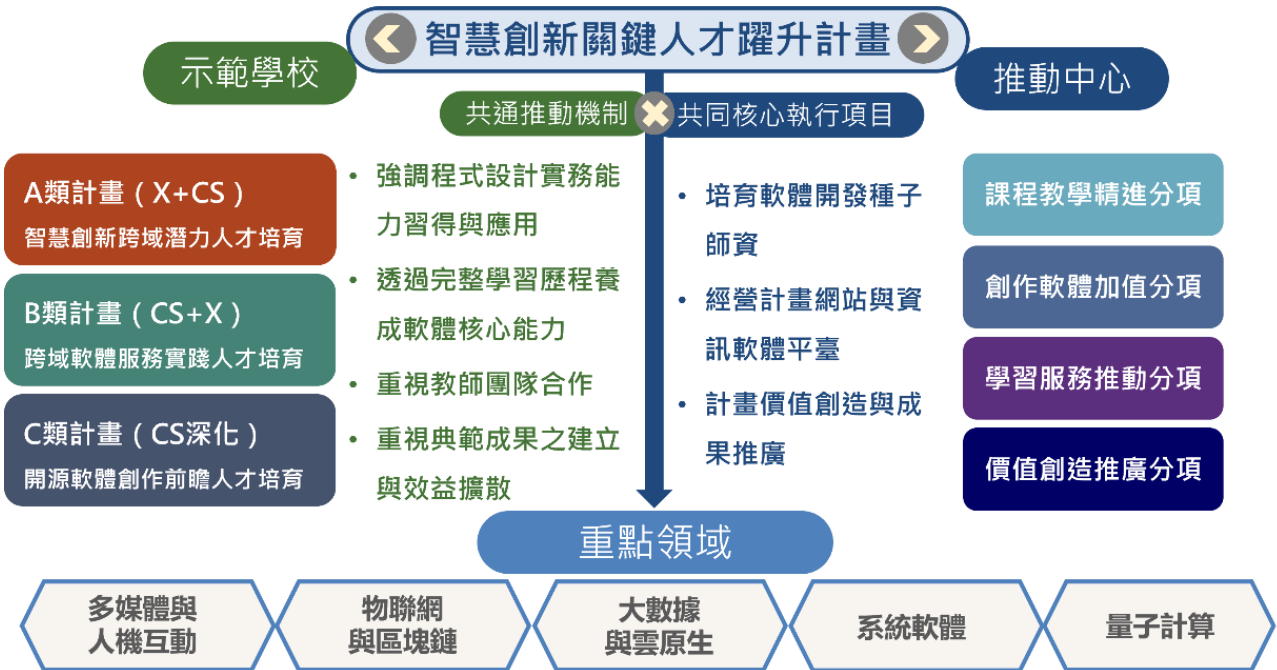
智慧創新關鍵人才躍升計畫

示範學校

推動中心

共通推動機制

共同核心執行項目

A類計畫（X+CS）
智慧創新跨域潛力人才培育

B類計畫（CS+X）
跨域軟體服務實踐人才培育

C類計畫（CS深化）
開源軟體創作前瞻人才培育

• 強調程式設計實務能力習得與應用
• 透過完整學習歷程養成軟體核心能力
• 重視教師團隊合作
• 重視典範成果之建立與效益擴散

• 培育軟體開發種子師資
• 經營計畫網站與資訊軟體平臺
• 計畫價值創造與成果推廣

課程教學精進分項

創作軟體加值分項

學習服務推動分項

價值創造推廣分項

重點領域

多媒體與人機互動

物聯網與區塊鏈

大數據與雲原生

系統軟體

量子計算